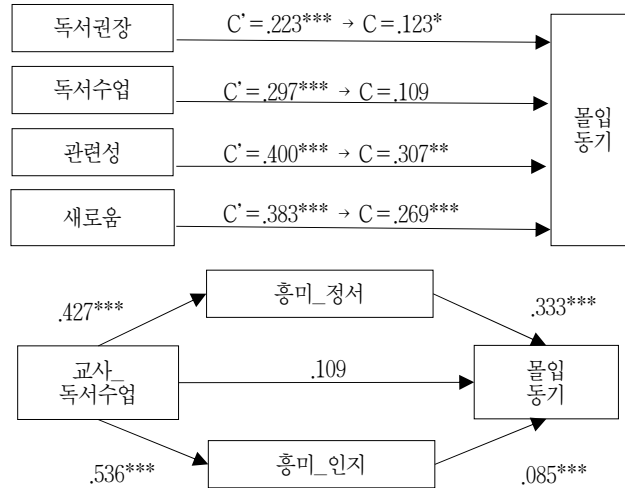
독서권장

C' = .223*** → C = .123*

독서수업

C' = .297*** → C = .109

관련성

C' = .400*** → C = .307**

새로움

C' = .383*** → C = .269***

몰입 동기

.427***

흥미_정서

.333***

교사_ 독서수업

.109

몰입 동기

.536***

흥미_인지

.085***